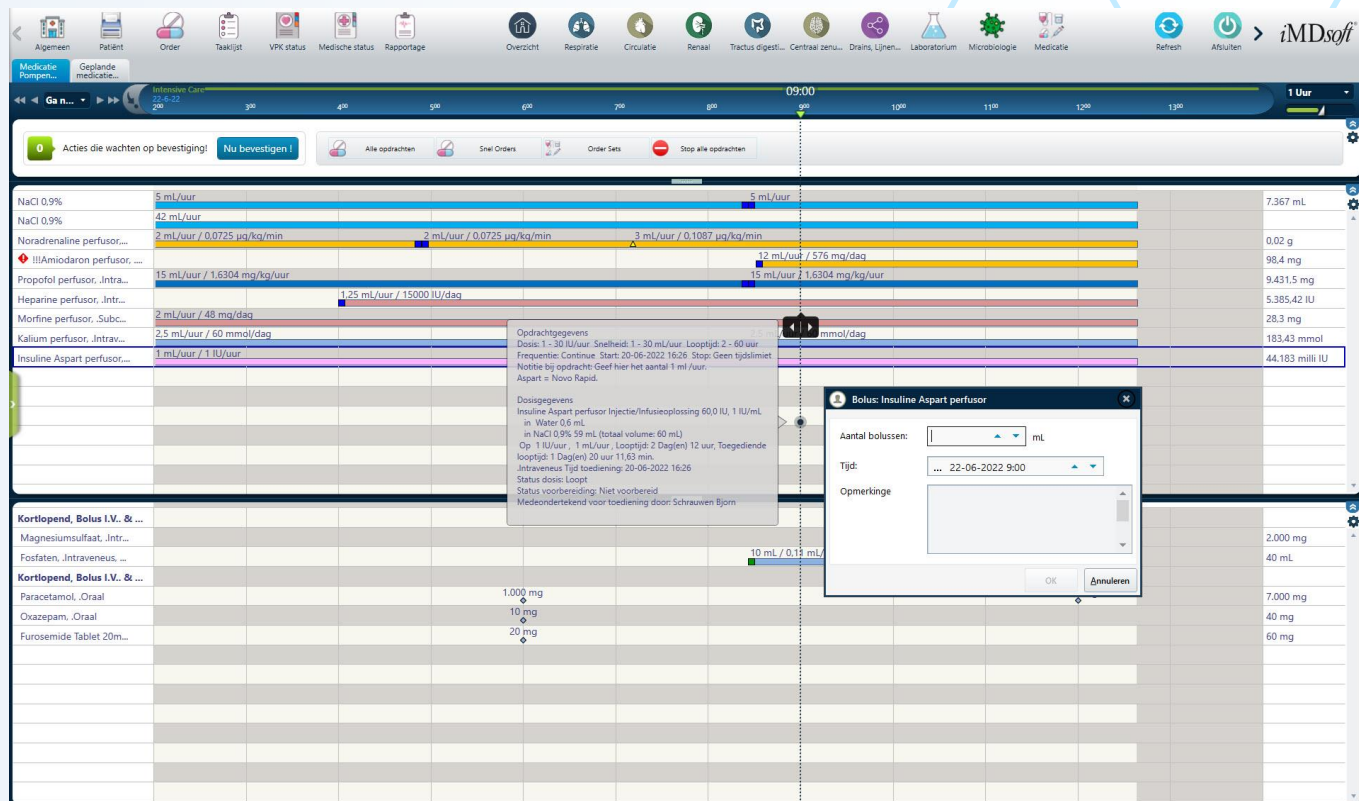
Algemeen Patiënt Order Taaklijst VPK status Medische status Rapportage Overzicht Respiratie Circulatie Renaal Tractus digesti... Centraal zenu... Drains, Lijnen... Laboratorium Microbiologie Medicatie Refresh Afsluiten iMDsoft

Medicatie Pompen... Geplande medicatie...

Ga n... Intensive Care 22-6-22 2⁰⁰ 3⁰⁰ 4⁰⁰ 5⁰⁰ 6⁰⁰ 7⁰⁰ 8⁰⁰ 09:00 9⁰⁰ 10⁰⁰ 11⁰⁰ 12⁰⁰ 13⁰⁰ 1 Uur

0 Acties die wachten op bevestiging! Nu bevestigen ! Alle opdrachten Snel Orders Order Sets Stop alle opdrachten

| | | |
|---|---|---|
| NaCl 0,9% | 5 mL/uur 5 mL/uur | 7.367 mL |
| NaCl 0,9% | 42 mL/uur | |
| Noradrenaline perfusor,... | 2 mL/uur / 0,0725 µg/kg/min 2 mL/uur / 0,0725 µg/kg/min 3 mL/uur / 0,1087 µg/kg/min | 0,02 g |
| !!!Amiodaron perfusor, ... | 12 mL/uur / 576 mg/dag | 98,4 mg |
| Propofol perfusor, .Intra... | 15 mL/uur / 1,6304 mg/kg/uur 15 mL/uur / 1,6304 mg/kg/uur | 9.431,5 mg |
| Heparine perfusor, .Intr... | 1,25 mL/uur / 15000 IU/dag | 5.385,42 IU |
| Morfine perfusor, .Subc... | 2 mL/uur / 48 mg/dag | 28,3 mg |
| Kalium perfusor, .Intrav... | 2,5 mL/uur / 60 mmol/dag 2,5 m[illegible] mmol/dag | 183,43 mmol |
| Insuline Aspart perfusor,... | 1 mL/uur / 1 IU/uur | 44.183 milli IU |

Opdrachtgegevens
Dosis: 1 - 30 IU/uur Snelheid: 1 - 30 mL/uur Looptijd: 2 - 60 uur
Frequentie: Continue Start: 20-06-2022 16:26 Stop: Geen tijdslimiet
Notitie bij opdracht: Geef hier het aantal 1 ml /uur.
Aspart = Novo Rapid.

Dosisgegevens
Insuline Aspart perfusor Injectie/Infusieoplossing 60,0 IU, 1 IU/mL
in Water 0,6 mL
in NaCl 0,9% 59 mL (totaal volume: 60 mL)
Op 1 IU/uur , 1 mL/uur , Looptijd: 2 Dag(en) 12 uur, Toegediende looptijd: 1 Dag(en) 20 uur 11,63 min.
.Intraveneus Tijd toediening: 20-06-2022 16:26
Status dosis: Loopt
Status voorbereiding: Niet voorbereid
Medeondertekend voor toediening door: Schrauwen Bjorn

Bolus: Insuline Aspart perfusor
Aantal bolussen: mL
Tijd: ... 22-06-2022 9:00
Opmerkinge
OK Annuleren

| | | |
|---|---|---|
| Kortlopend, Bolus I.V.. & ... | | |
| Magnesiumsulfaat, .Intr... | | 2.000 mg |
| Fosfaten, .Intraveneus, ... | 10 mL / 0,1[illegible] mL/ | 40 mL |
| Kortlopend, Bolus I.V.. & ... | | |
| Paracetamol, .Oraal | 1.000 mg | 7.000 mg |
| Oxazepam, .Oraal | 10 mg | 40 mg |
| Furosemide Tablet 20m... | 20 mg | 60 mg |